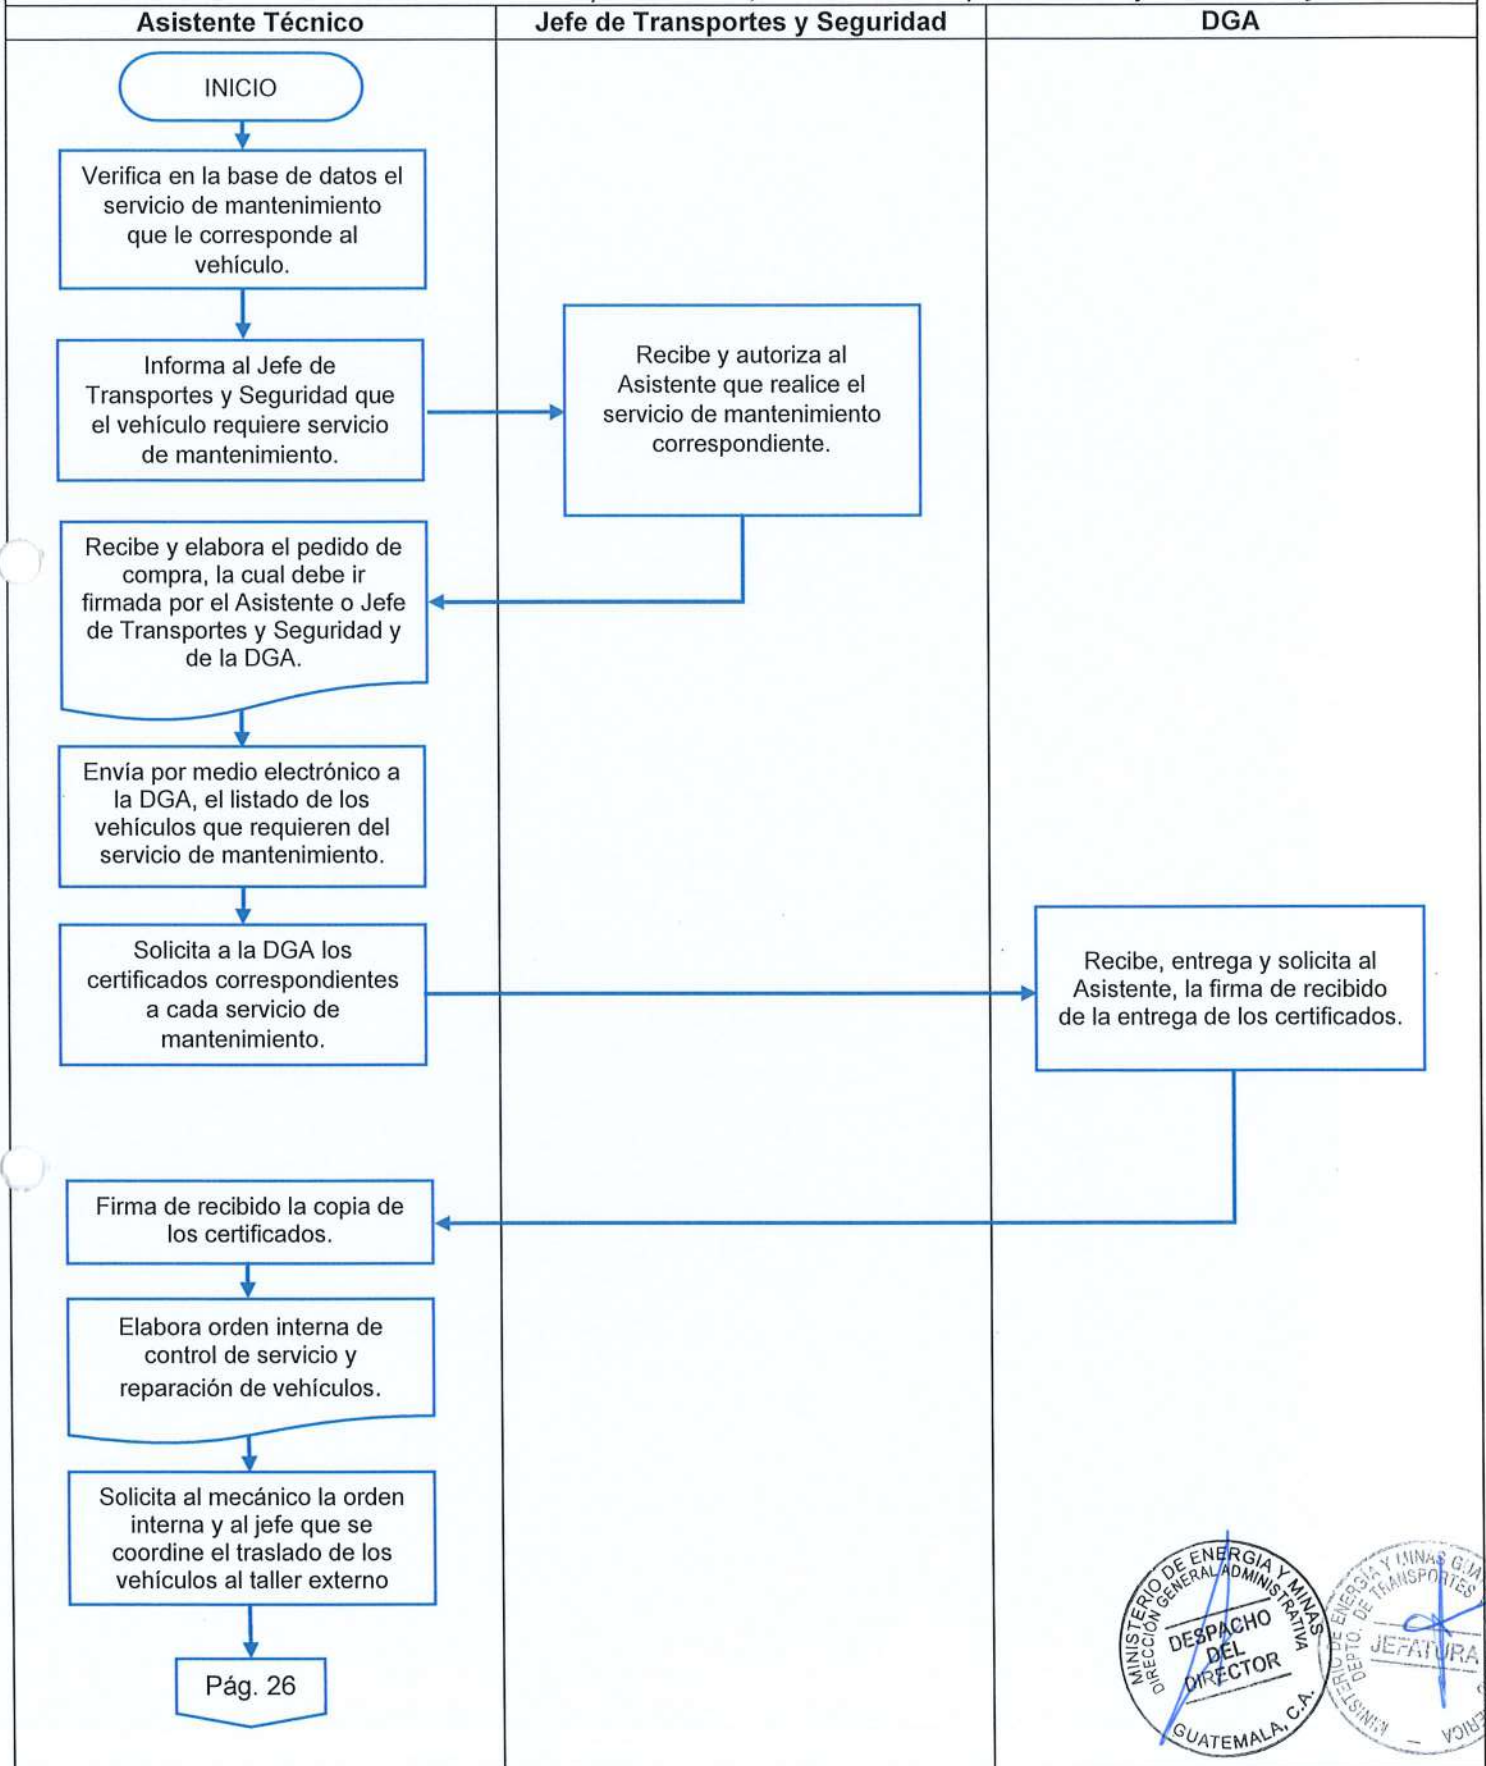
| Asistente Técnico | Jefe de Transportes y Seguridad | DGA |
|---|---|---|

INICIO

Verifica en la base de datos el servicio de mantenimiento que le corresponde al vehículo.

Informa al Jefe de Transportes y Seguridad que el vehículo requiere servicio de mantenimiento.

Recibe y autoriza al Asistente que realice el servicio de mantenimiento correspondiente.

Recibe y elabora el pedido de compra, la cual debe ir firmada por el Asistente o Jefe de Transportes y Seguridad y de la DGA.

Envía por medio electrónico a la DGA, el listado de los vehículos que requieren del servicio de mantenimiento.

Solicita a la DGA los certificados correspondientes a cada servicio de mantenimiento.

Recibe, entrega y solicita al Asistente, la firma de recibido de la entrega de los certificados.

Firma de recibido la copia de los certificados.

Elabora orden interna de control de servicio y reparación de vehículos.

Solicita al mecánico la orden interna y al jefe que se coordine el traslado de los vehículos al taller externo

Pág. 26

MINISTERIO DE ENERGIA Y MINAS
DIRECCIÓN GENERAL ADMINISTRATIVA
DESPACHO DEL DIRECTOR
GUATEMALA, C.A.

MINISTERIO DE ENERGIA Y MINAS GUA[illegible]
DEPTO. DE TRANSPORTES
JEFATURA
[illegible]